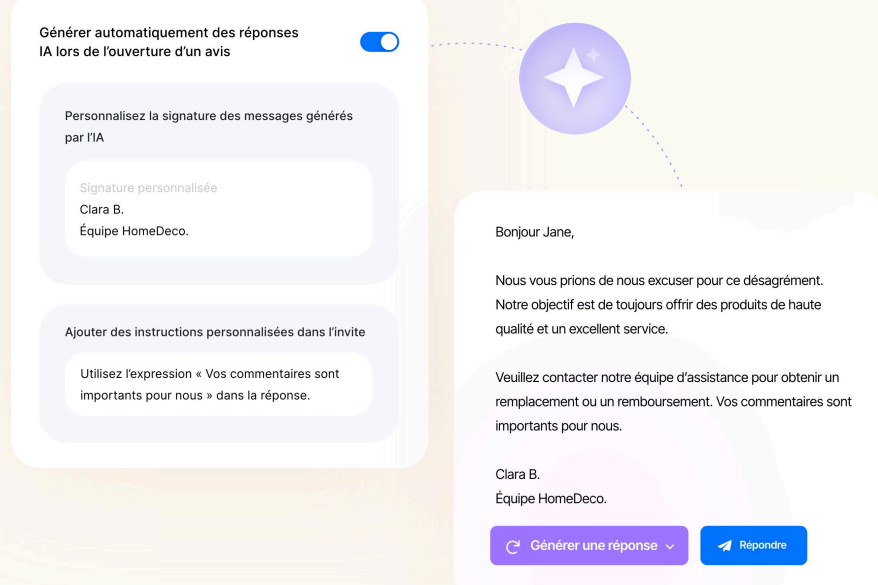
Générer automatiquement des réponses IA lors de l'ouverture d'un avis

Personnalisez la signature des messages générés par l'IA

Signature personnalisée
Clara B.
Équipe HomeDeco.

Ajouter des instructions personnalisées dans l'invite

Utilisez l'expression « Vos commentaires sont importants pour nous » dans la réponse.

Bonjour Jane,

Nous vous prions de nous excuser pour ce désagrément. Notre objectif est de toujours offrir des produits de haute qualité et un excellent service.

Veuillez contacter notre équipe d'assistance pour obtenir un remplacement ou un remboursement. Vos commentaires sont importants pour nous.

Clara B.
Équipe HomeDeco.

Générer une réponse

Répondre